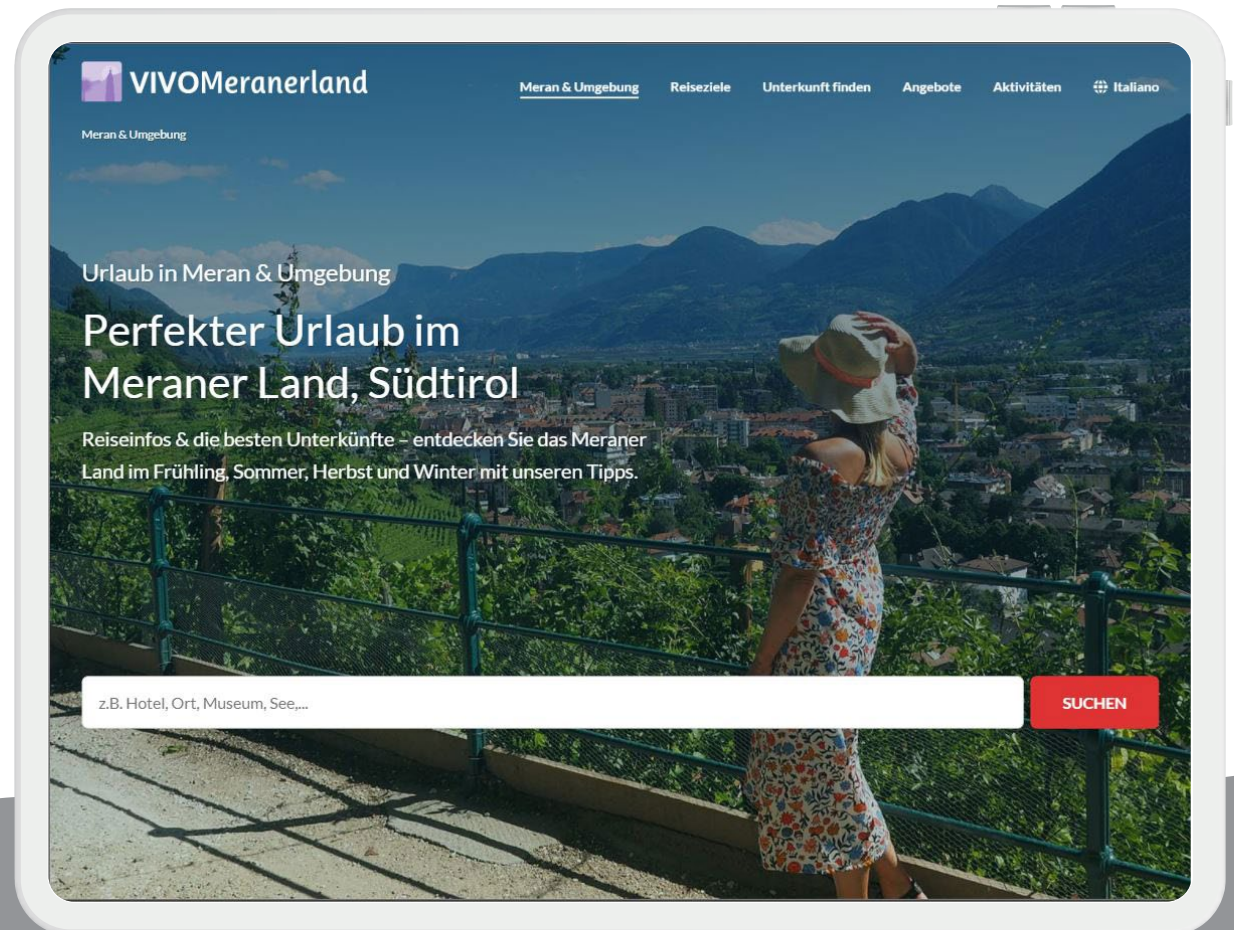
VIVOMeranerland

Meran & Umgebung Reiseziele Unterkunft finden Angebote Aktivitäten Italiano

Meran & Umgebung

Urlaub in Meran & Umgebung

Perfekter Urlaub im Meraner Land, Südtirol

Reiseinfos & die besten Unterkünfte – entdecken Sie das Meraner Land im Frühling, Sommer, Herbst und Winter mit unseren Tipps.

z.B. Hotel, Ort, Museum, See,...

SUCHEN